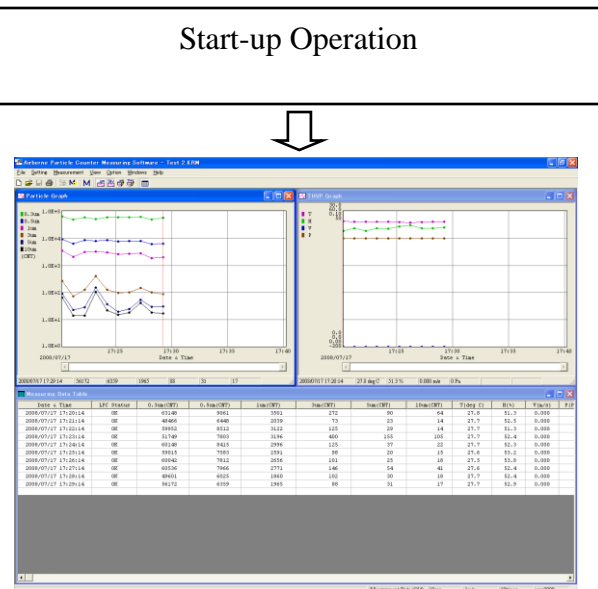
Start-up Operation

Airborne Particle Counter Measuring Software - Test 2.KRM

File Setting Measurement View Option Windows Help

Particle Graph

0.3um
0.5um
1um
3um
5um
10um
(CNT)

1.0E+5
1.0E+4
1.0E+3
1.0E+2
1.0E+1
1.0E+0

17:25 17:30 17:35 17:40
2008/07/17
Date & Time

2008/07/17 17:28:14 | 56172 | 6359 | 1965 | 88 | 31 | 17

THVP Graph

T
H
V
P

17:25 17:30 17:35 17:40
2008/07/17
Date & Time

2008/07/17 17:28:14 | 27.8 deg C | 51.5 % | 0.000 m/s | 0 Pa

Measuring Data Table

| Date & Time | LPC Status | 0.3um(CNT) | 0.5um(CNT) | 1um(CNT) | 3um(CNT) | 5um(CNT) | 10um(CNT) | T(deg C) | H(%) | V(m/s) | P(P |
|---|---|---|---|---|---|---|---|---|---|---|---|
| 2008/07/17 17:20:14 | OK | 63148 | 9061 | 3501 | 272 | 90 | 64 | 27.6 | 51.5 | 0.000 | |
| 2008/07/17 17:21:14 | OK | 48466 | 6446 | 2039 | 73 | 23 | 14 | 27.7 | 52.5 | 0.000 | |
| 2008/07/17 17:22:14 | OK | 55652 | 8511 | 3122 | 125 | 29 | 14 | 27.7 | 51.5 | 0.000 | |
| 2008/07/17 17:23:14 | OK | 51749 | 7803 | 3196 | 480 | 155 | 105 | 27.7 | 52.4 | 0.000 | |
| 2008/07/17 17:24:14 | OK | 65148 | 8413 | 2996 | 125 | 37 | 22 | 27.7 | 52.3 | 0.000 | |
| 2008/07/17 17:25:14 | OK | 55015 | 7583 | 2591 | 98 | 20 | 13 | 27.6 | 53.2 | 0.000 | |
| 2008/07/17 17:26:14 | OK | 60042 | 7812 | 2656 | 101 | 25 | 18 | 27.5 | 53.8 | 0.000 | |
| 2008/07/17 17:27:14 | OK | 60536 | 7866 | 2771 | 146 | 54 | 41 | 27.6 | 52.4 | 0.000 | |
| 2008/07/17 17:28:14 | OK | 49601 | 6023 | 1860 | 102 | 30 | 19 | 27.7 | 52.4 | 0.000 | |
| 2008/07/17 17:28:14 | OK | 56172 | 6359 | 1965 | 88 | 31 | 17 | 27.7 | 52.9 | 0.000 | |